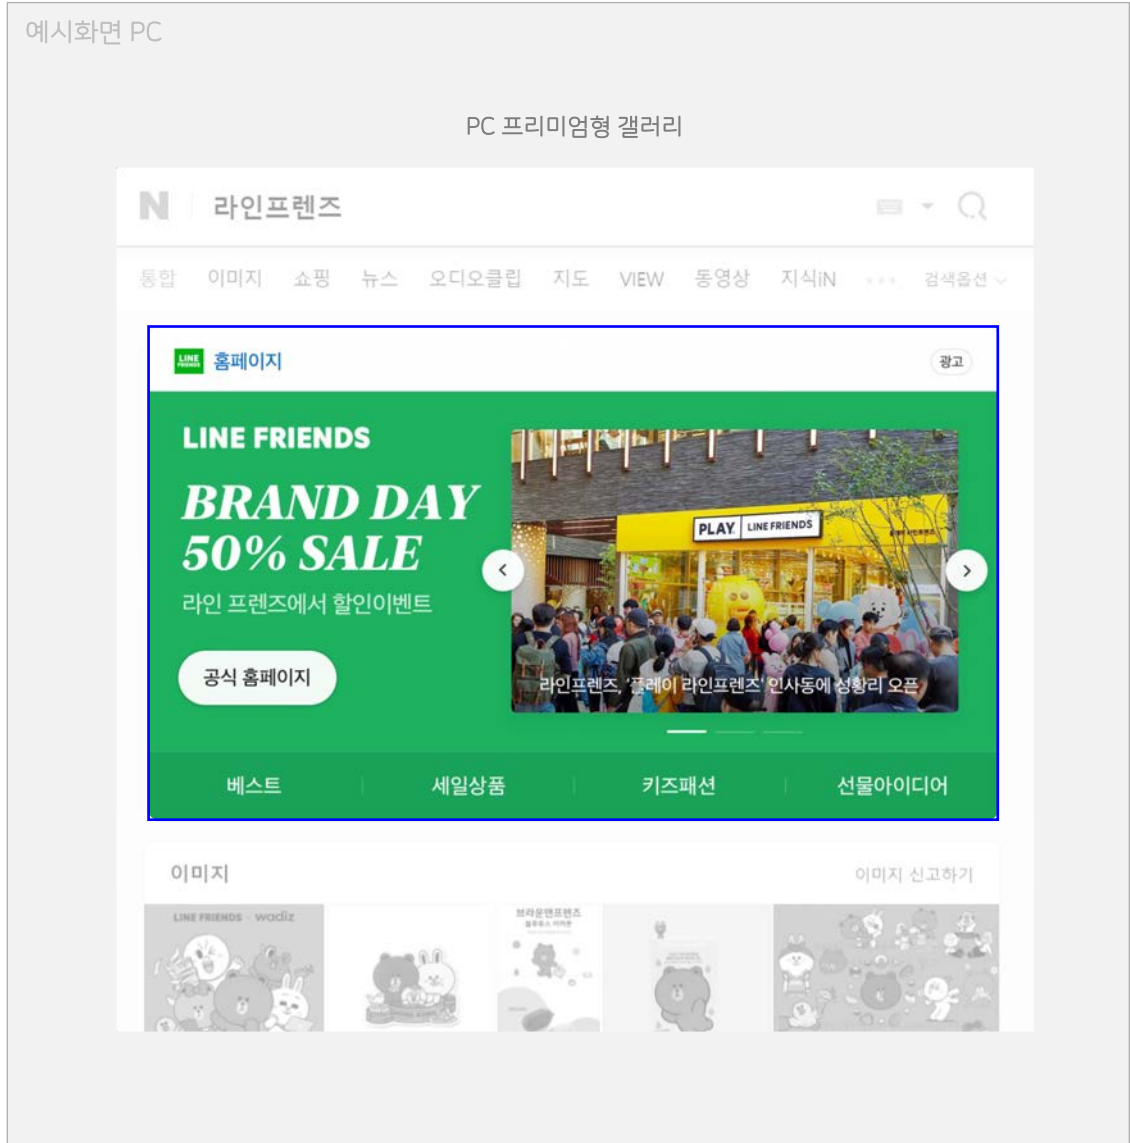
예시화면 PC

PC 프리미엄형 갤러리

N 라인프렌즈

통합 이미지 쇼핑 뉴스 오디오클립 지도 VIEW 동영상 지식iN ··· 검색옵션

LINE FRIENDS 홈페이지 광고

LINE FRIENDS

BRAND DAY 50% SALE

라인 프렌즈에서 할인이벤트

공식 홈페이지

PLAY LINE FRIENDS

라인프렌즈, '플레이 라인프렌즈' 인사동에 성황리 오픈

베스트 세일상품 키즈패션 선물아이디어

이미지 이미지 신고하기

LINE FRIENDS · wadiz

브라운앤프렌즈